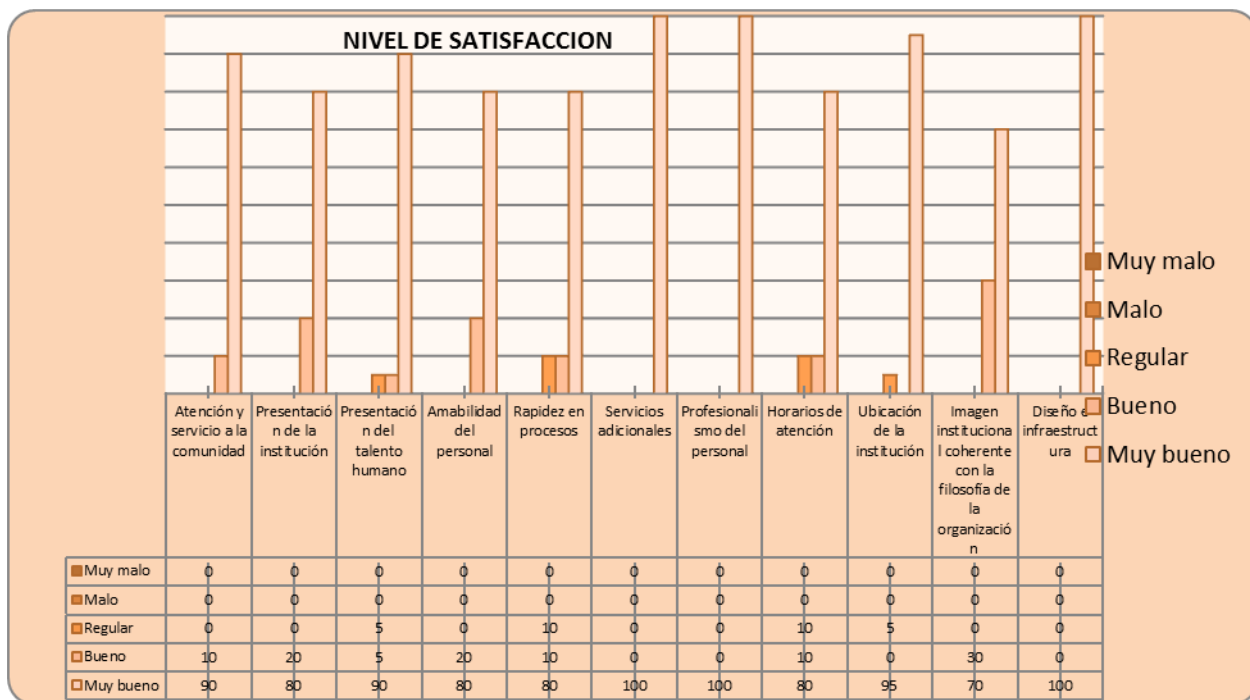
NIVEL DE SATISFACCION

Muy malo
Malo
Regular
Bueno
Muy bueno

| | Atención y servicio a la comunidad | Presentación de la institución | Presentación del talento humano | Amabilidad del personal | Rapidez en procesos | Servicios adicionales | Profesionalismo del personal | Horarios de atención | Ubicación de la institución | Imagen institucional coherente con la filosofía de la organización | Diseño e infraestructura |
|---|---|---|---|---|---|---|---|---|---|---|---|
| Muy malo | 0 | 0 | 0 | 0 | 0 | 0 | 0 | 0 | 0 | 0 | 0 |
| Malo | 0 | 0 | 0 | 0 | 0 | 0 | 0 | 0 | 0 | 0 | 0 |
| Regular | 0 | 0 | 5 | 0 | 10 | 0 | 0 | 10 | 5 | 0 | 0 |
| Bueno | 10 | 20 | 5 | 20 | 10 | 0 | 0 | 10 | 0 | 30 | 0 |
| Muy bueno | 90 | 80 | 90 | 80 | 80 | 100 | 100 | 80 | 95 | 70 | 100 |